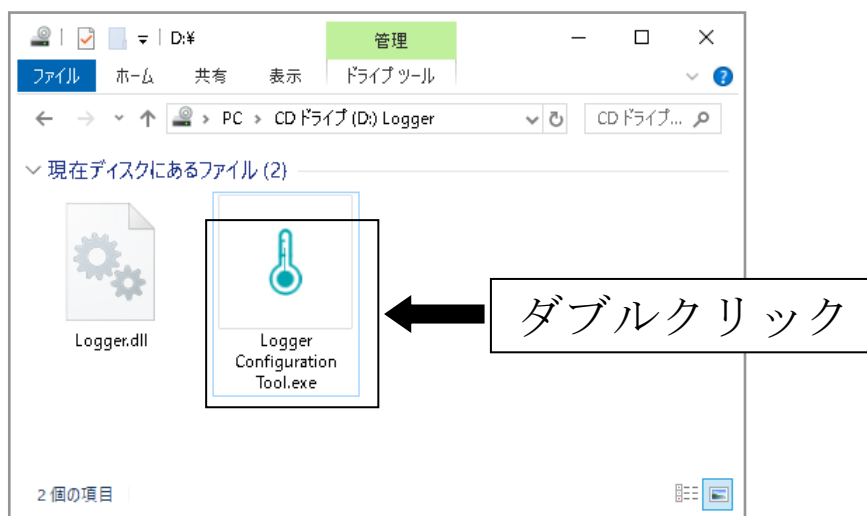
D:¥

管理

ファイル ホーム 共有 表示 ドライブ ツール

PC > CD ドライブ (D:) Logger

CD ドライブ...

現在ディスクにあるファイル (2)

Logger.dll

Logger Configuration Tool.exe

ダブルクリック

2 個の項目